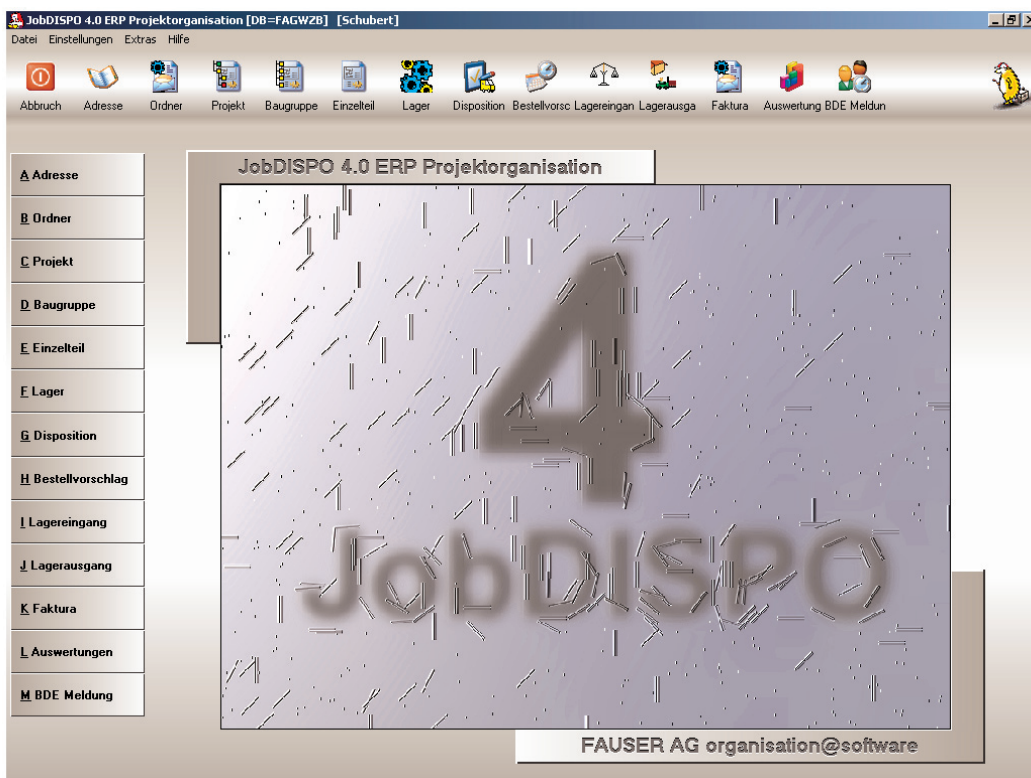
JobDISPO 4.0 ERP Projektorganisation [DB=FAGWZB] [Schubert]

Datei Einstellungen Extras Hilfe

Abbruch Adresse Ordner Projekt Baugruppe Einzelteil Lager Disposition Bestellvorsc Lagereingan Lagerausga Faktura Auswertung BDE Meldun

A Adresse
B Ordner
C Projekt
D Baugruppe
E Einzelteil
F Lager
G Disposition
H Bestellvorschlag
I Lagereingang
J Lagerausgang
K Faktura
L Auswertungen
M BDE Meldung

JobDISPO 4.0 ERP Projektorganisation

4

JobDISPO

FAUSER AG organisation@software